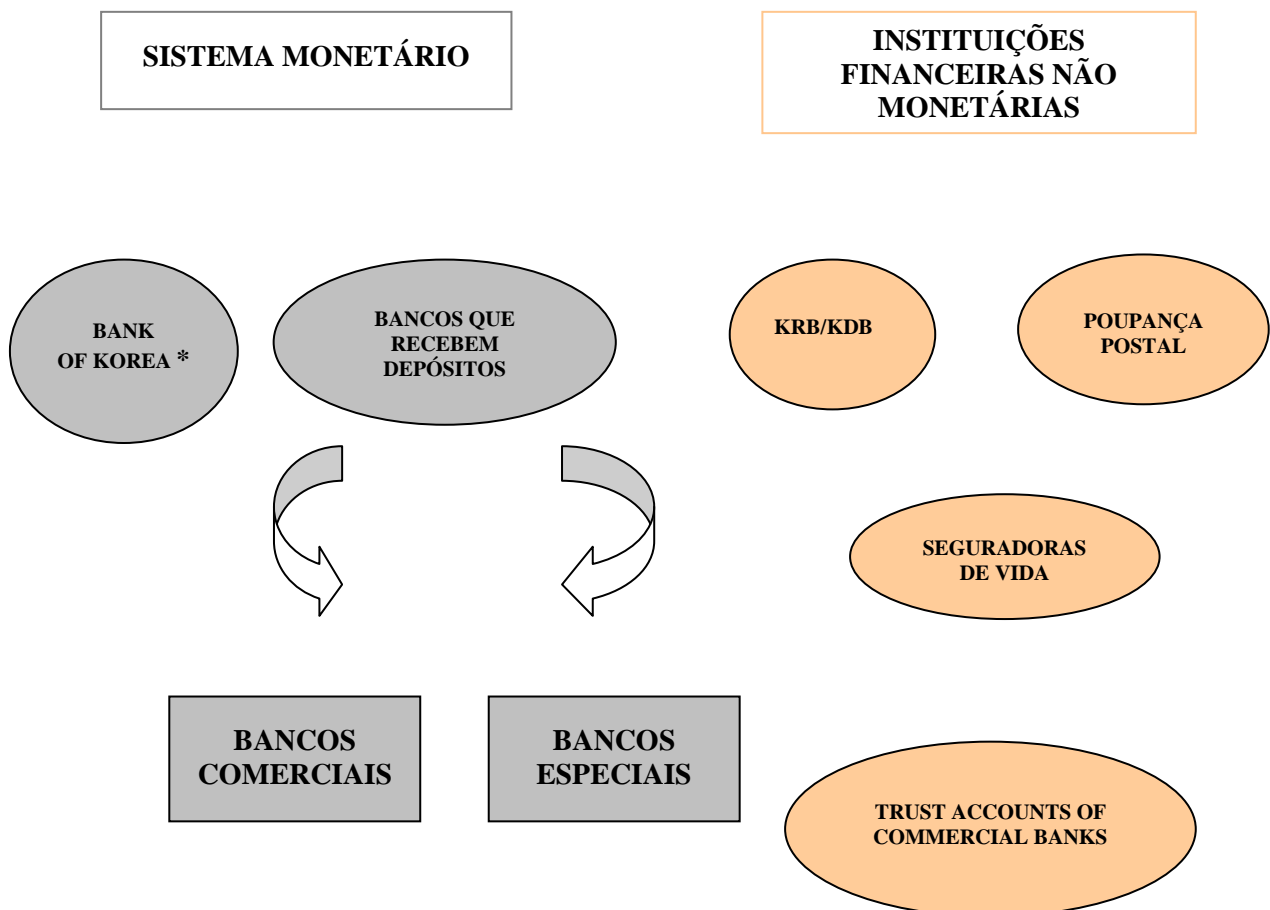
SISTEMA MONETÁRIO

INSTITUIÇÕES FINANCEIRAS NÃO MONETÁRIAS

BANK OF KOREA *

BANCOS QUE RECEBEM DEPÓSITOS

KRB/KDB

POUPANÇA POSTAL

SEGURADORAS DE VIDA

BANCOS COMERCIAIS

BANCOS ESPECIAIS

TRUST ACCOUNTS OF COMMERCIAL BANKS